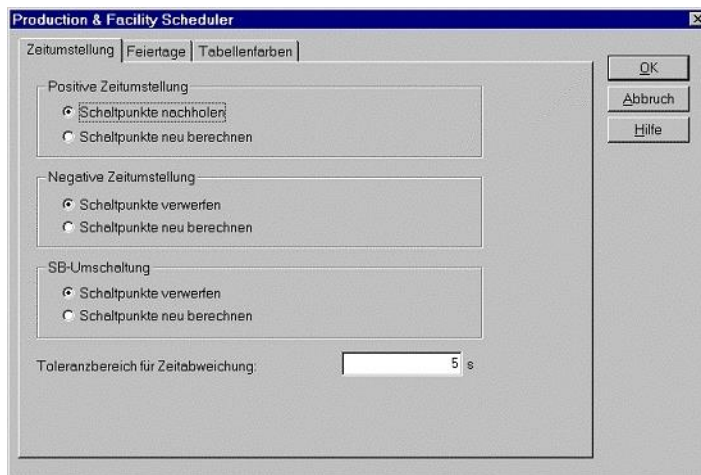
Production & Facility Scheduler

Zeitumstellung | Feiertage | Tabellenfarben

Positive Zeitumstellung
Schaltpunkte nachholen
Schaltpunkte neu berechnen

Negative Zeitumstellung
Schaltpunkte verwerfen
Schaltpunkte neu berechnen

SB-Umschaltung
Schaltpunkte verwerfen
Schaltpunkte neu berechnen

Toleranzbereich für Zeitabweichung: 5 s

OK
Abbruch
Hilfe